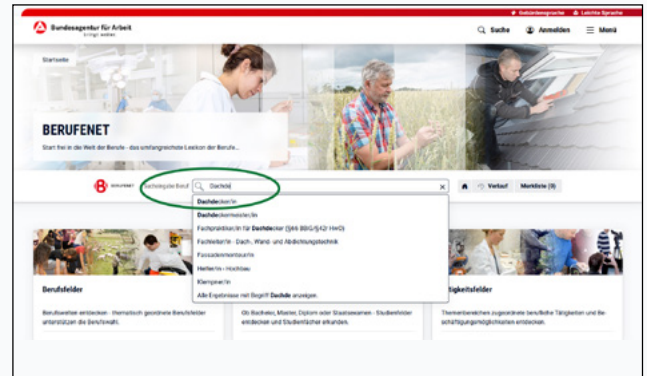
Gebärdensprache Leichte Sprache

Bundesagentur für Arbeit
bringt weiter

Suche Anmelden Menü

Startseite

BERUFENET
Start frei in die Welt der Berufe - das umfangreichste Lexikon der Berufe...

BERUFENET Suchbegriff Beruf Dachde ×

Verlauf Merkliste (0)

Dachdecker/in
Dachdeckermeister/in
Fachpraktiker/in für Dachdecker (§66 BBiG/§42r HwO)
Fachleiter/in - Dach-, Wand- und Abdichtungstechnik
Fassadenmonteur/in
Helfer/in - Hochbau
Klempner/in
Alle Ergebnisse mit Begriff Dachde anzeigen

Berufsfelder
Berufswelten entdecken - thematisch geordnete Berufsfelder unterstützen die Berufswahl.

Ob Bachelor, Master, Diplom oder Staatsexamen - Studienfelder entdecken und Studienfächer erkunden.

tigkeitsfelder
Themenbereichen zugeordnete berufliche Tätigkeiten und Beschäftigungsmöglichkeiten entdecken.